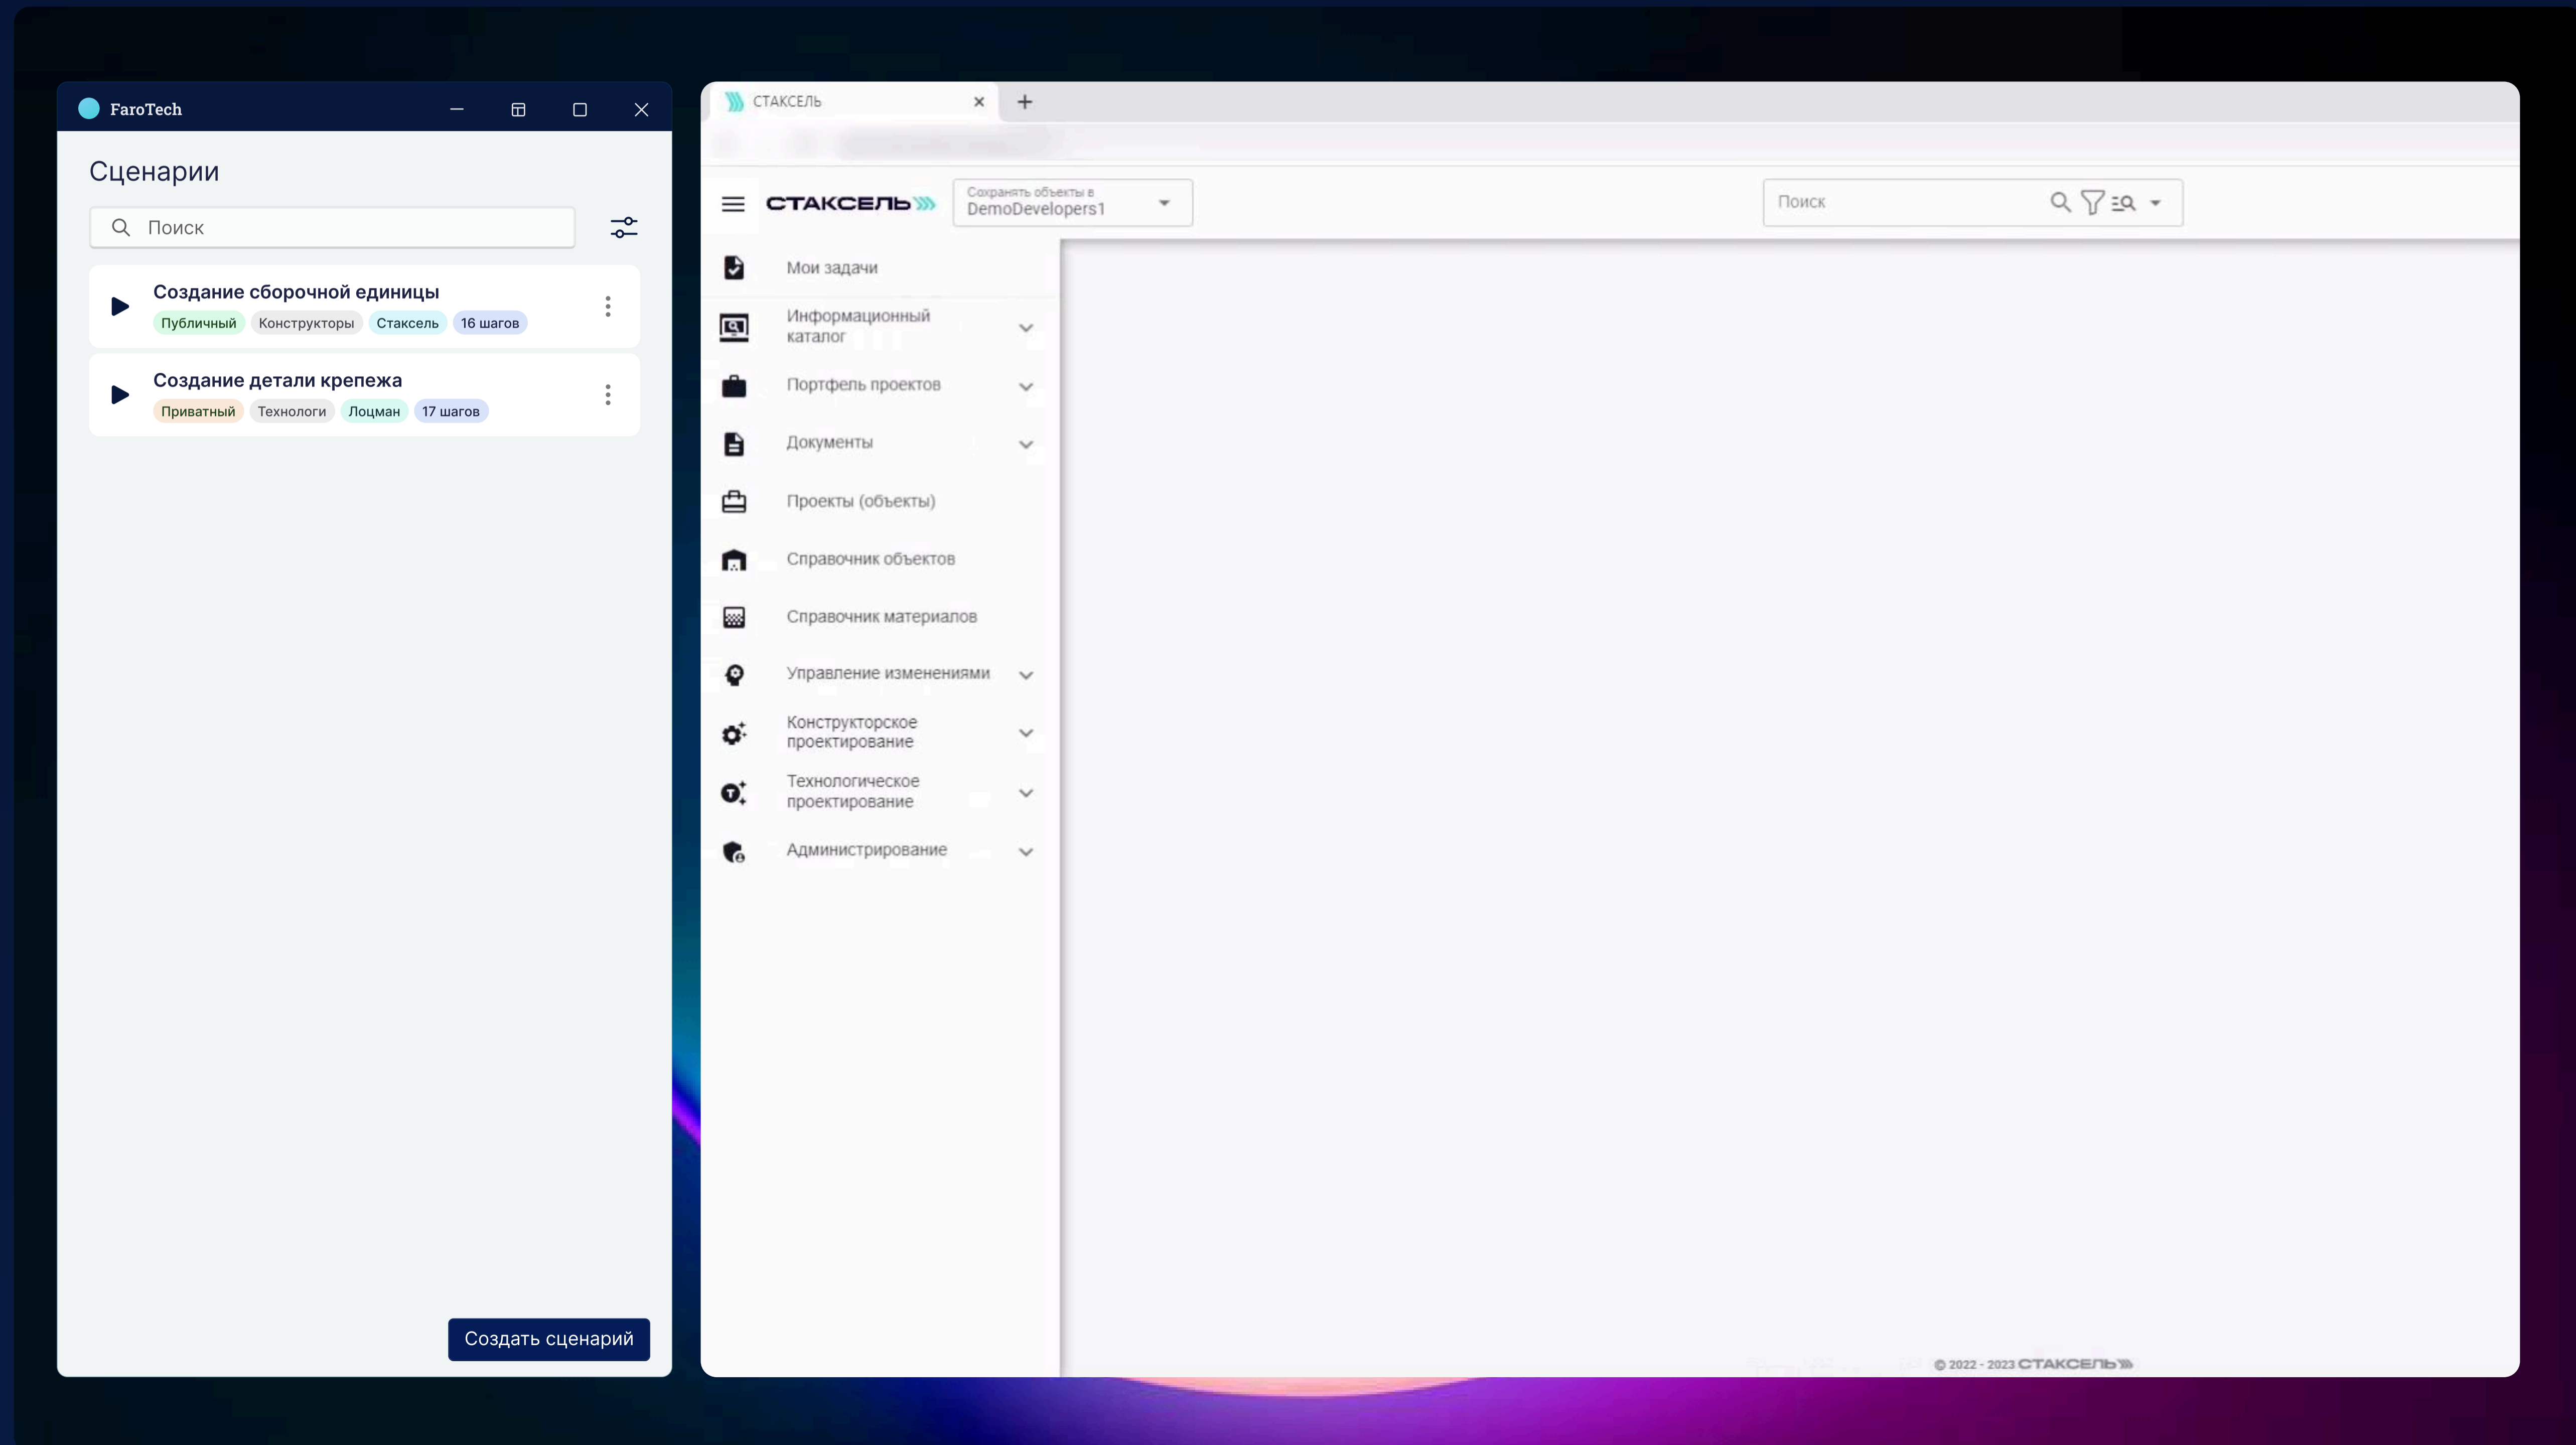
FaroTech

Сценарии

Поиск

Создание сборочной единицы
Публичный Конструкторы Стаксель 16 шагов

Создание детали крепежа
Приватный Технологи Лоцман 17 шагов

Создать сценарий

СТАКСЕЛЬ

СТАКСЕЛЬ
Сохранять объекты в
DemoDevelopers1

Поиск

Мои задачи
Информационный каталог
Портфель проектов
Документы
Проекты (объекты)
Справочник объектов
Справочник материалов
Управление изменениями
Конструкторское проектирование
Технологическое проектирование
Администрирование

© 2022 - 2023 СТАКСЕЛЬ